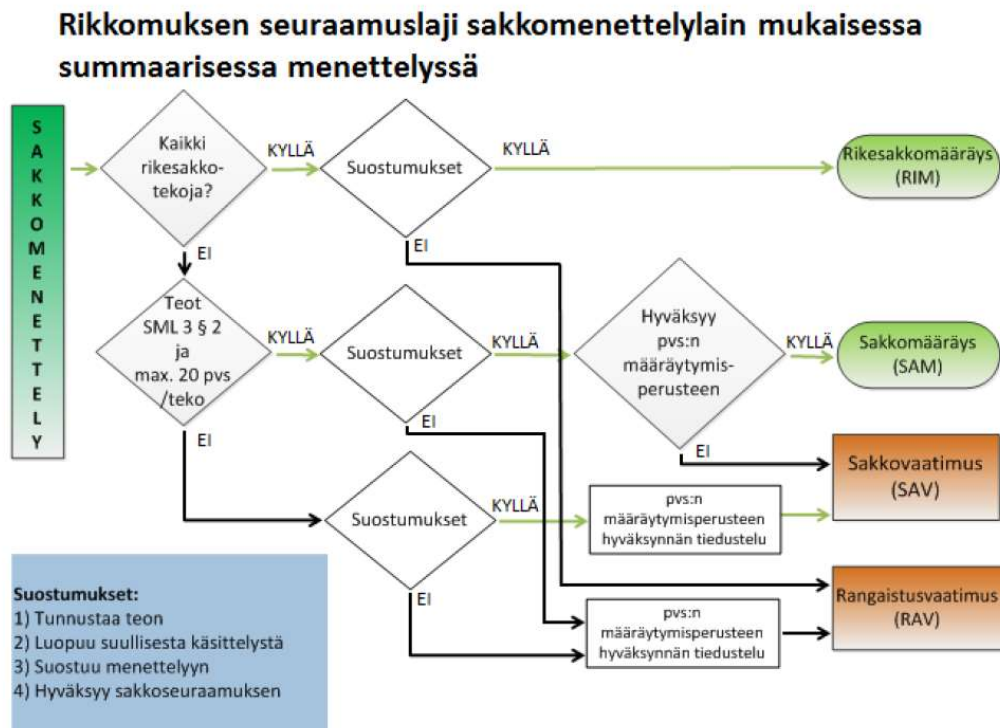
Rikkomuksen seuraamuslaji sakkomenettelylain mukaisessa summaarisessa menettelyssä

SAKKOMENETTELY

Kaikki rikesakkotekoja?

KYLLÄ

Suostumukset

KYLLÄ

Rikesakkomääräys (RIM)

EI

EI

Teot SML 3 § 2 ja max. 20 pvs /teko

KYLLÄ

Suostumukset

KYLLÄ

Hyväksyy pvs:n määräytymisperusteen

KYLLÄ

Sakkomääräys (SAM)

EI

EI

EI

Sakkovaatimus (SAV)

Suostumukset

KYLLÄ

pvs:n määräytymisperusteen hyväksynnän tiedustelu

EI

Rangaistusvaatimus (RAV)

pvs:n määräytymisperusteen hyväksynnän tiedustelu

Suostumukset:
1) Tunnustaa teon
2) Luopuu suullisesta käsittelystä
3) Suostuu menettelyyn
4) Hyväksyy sakkoseuraamuksen